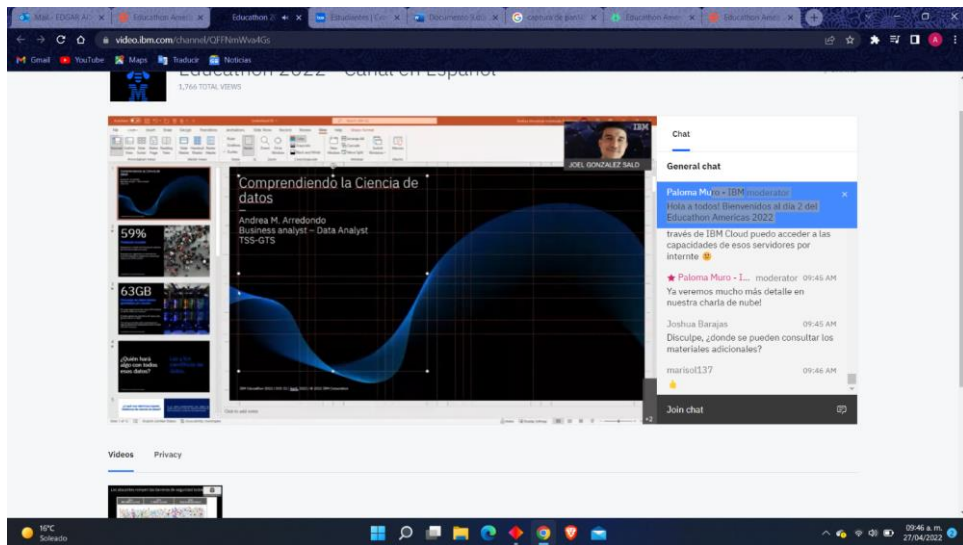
Mail - EDGAR A | Educathon Americ | Educathon 2 | Estudiantes | Co | Documento 3.do | Captura de pant | Educathon Ameri | Educathon Ameri

video.ibm.com/channel/QFFNmWva4Gs

Gmail YouTube Maps Traducir Noticias

Educathon 2022 - Canal en Español
1,766 TOTAL VIEWS

JOEL GONZALEZ SALD

59%

63GB

¿Quién hará algo con todos esos datos?

Comprendiendo la Ciencia de datos
Andrea M. Arredondo
Business analyst – Data Analyst
TSS-GTS

Chat

General chat

Paloma Muro - IBM moderator
Hola a todos! Bienvenidos al día 2 del Educathon Americas 2022

través de IBM Cloud puedo acceder a las capacidades de esos servidores por internte 🙂

Paloma Muro - I... moderator 09:45 AM
Ya veremos mucho más detalle en nuestra charla de nube!

Joshua Barajas 09:45 AM
Disculpe, ¿donde se pueden consultar los materiales adicionales?

marisol137 09:46 AM
👍

Join chat

Videos Privacy

16°C
Soleado

09:46 a. m.
27/04/2022